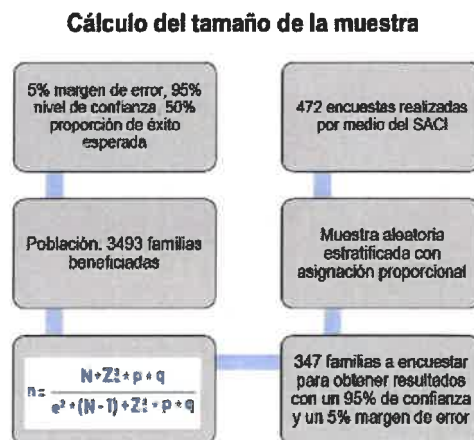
Cálculo del tamaño de la muestra

5% margen de error, 95% nivel de confianza, 50% proporción de éxito esperada

Población. 3493 familias beneficiadas

$n = \frac{N \cdot Z_\alpha^2 \cdot p \cdot q}{e^2 \cdot (N-1) + Z_\alpha^2 \cdot p \cdot q}$

472 encuestas realizadas por medio del SACI

Muestra aleatoria estratificada con asignación proporcional

347 familias a encuestar para obtener resultados con un 95% de confianza y un 5% margen de error